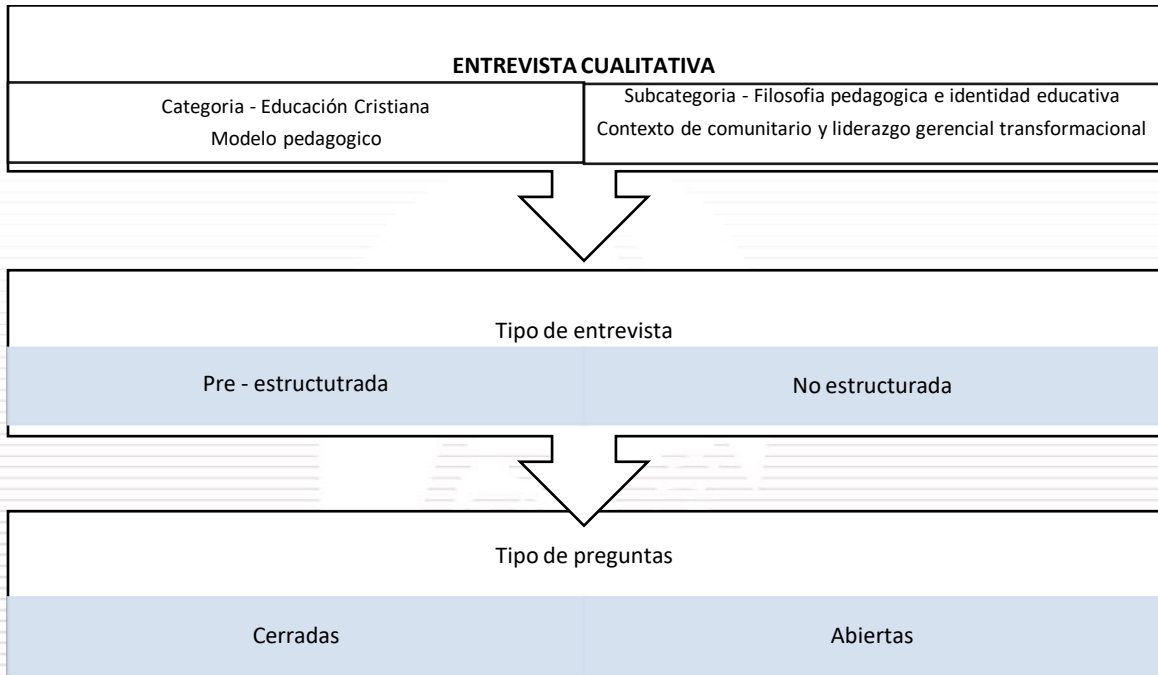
ENTREVISTA CUALITATIVA

Categoria - Educación Cristiana
Modelo pedagogico

Subcategoria - Filosofia pedagogica e identidad educativa
Contexto de comunitario y liderazgo gerencial transformacional

Tipo de entrevista

Pre - estructutrada

No estructurada

Tipo de preguntas

Cerradas

Abiertas